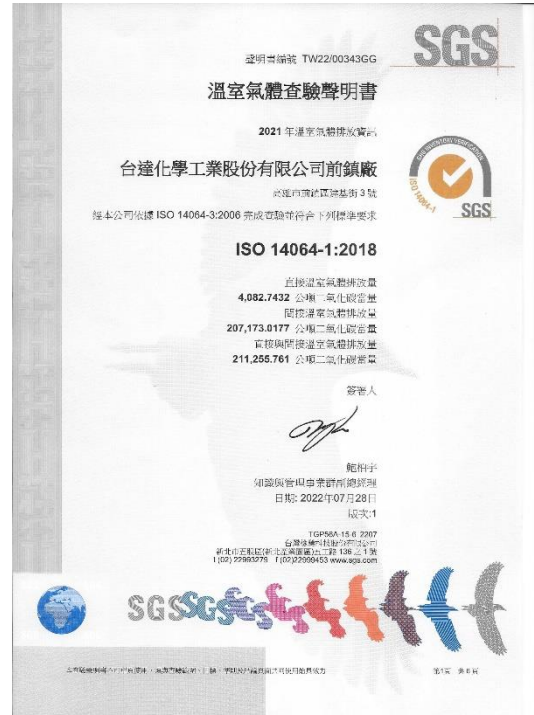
聲明書編號 TW22/00343GG

SGS

溫室氣體查驗聲明書

2021 年溫室氣體排放資訊

台達化學工業股份有限公司前鎮廠

高雄市前鎮區擴建路 3 號

經本公司依據 ISO 14064-3:2006 完成查驗並符合下列標準要求

ISO 14064-1:2018

SGS

ISO 14064-1

直接溫室氣體排放量
4,082.7432 公噸二氧化碳當量
間接溫室氣體排放量
207,173.0177 公噸二氧化碳當量
直接與間接溫室氣體排放量
211,255.761 公噸二氧化碳當量

簽署人

鮑柄宇
知識與管理事業群副總經理
日期: 2022年07月28日
版次:1

TGP56A-15.6 2207
台灣檢驗科技股份有限公司
新北市五股區(新北產業園區)五工路 136 之 1 號
t (02)22993279 f (02)22999453 www.sgs.com

SGS SGS

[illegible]

第1頁 共6頁